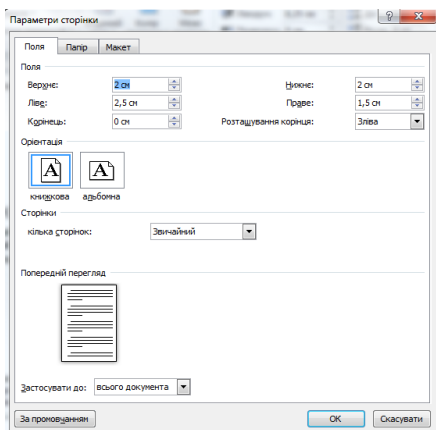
Параметри сторінки

Поля | Папір | Макет

Поля

Верхнє: 2 см
Ліве: 2,5 см
Корінець: 0 см
Нижнє: 2 см
Праве: 1,5 см
Розташування корінця: Зліва

Орієнтація

книжкова
альбомна

Сторінки

кілька сторінок: Звичайний

Попередній перегляд

Застосувати до: всього документа

За промовчанням
OK
Скасувати